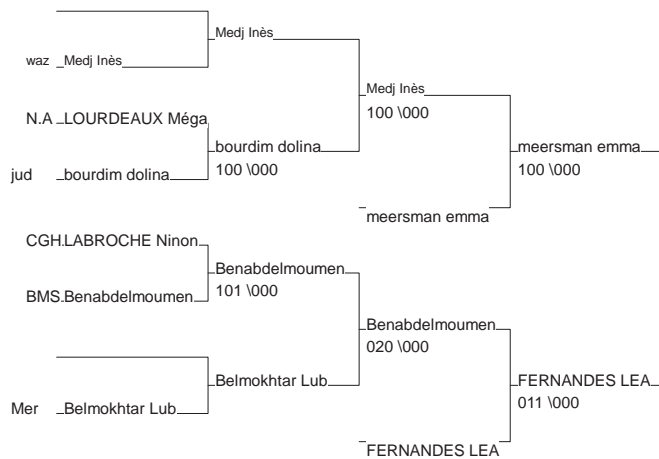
waz Medj Inès
Medj Inès
N.A LOURDEAUX Méga
jud bourdim dolina
bourdim dolina
100 \000
Medj Inès
100 \000
meersman emma
meersman emma
100 \000
CGH.LABROCHE Ninon
BMS.Benabdelmoumen
Benabdelmoumen
101 \000
Mer Belmokhtar Lub
Belmokhtar Lub
Benabdelmoumen
020 \000
FERNANDES LEA
FERNANDES LEA
011 \000